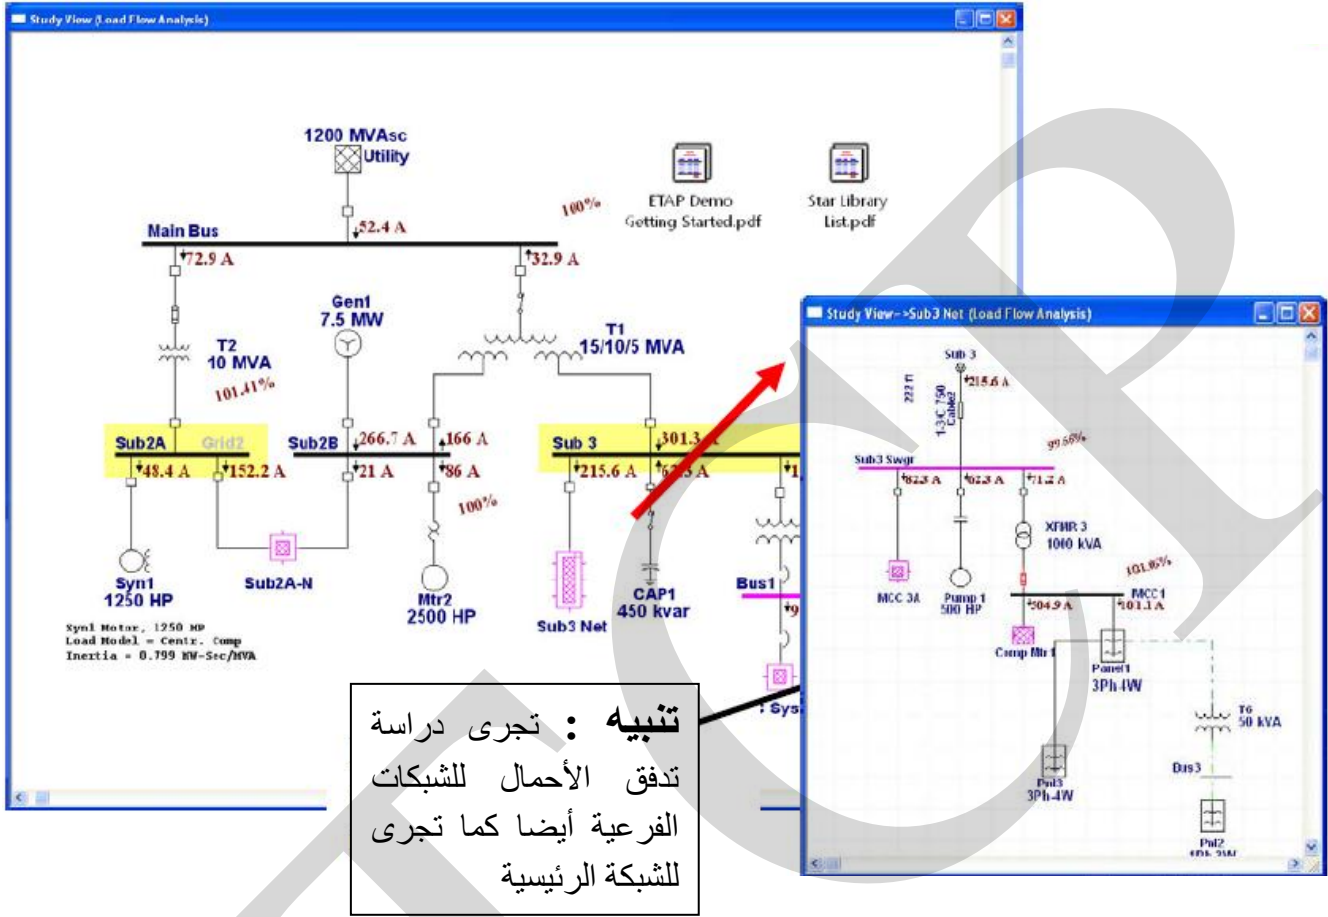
Study View (Load Flow Analysis)

1200 MVAsc
Utility

ETAP Demo Getting Started.pdf

Star Library List.pdf

100%

Main Bus
52.4 A
72.9 A
32.9 A

Gen1
7.5 MW

T1
15/10/5 MVA

T2
10 MVA
101.41%

Sub2A
Grid2
48.4 A
152.2 A

Sub2B
266.7 A
21 A
166 A
86 A
100%

Sub 3
301.3 A
215.6 A

Syn1
1250 HP

Sub2A-N

Mtr2
2500 HP

Sub3 Net

CAP1
450 kvar

Bus1

Syn1 Motor, 1250 HP
Load Model = Centr. Comp
Inertia = 0.799 MW-Sec/MVA

Study View->Sub3 Net (Load Flow Analysis)

Sub 3
215.6 A
222 ft
1-3/C 750 Cable2
99.68%
Sub3 Swgr
823 A
623 A
71.2 A
XFMR 3
1000 kVA
101.06%
MCC 3A
Pump 1
500 HP
504.9 A
101.1 A
MCC1
Comp Mtr1
Panel1
3Ph-4W
T6
50 kVA
Bus3
Pnl3
3Ph-4W
Pnl2

تنبيه : تجرى دراسة تدفق الأحمال للشبكات الفرعية أيضا كما تجرى للشبكة الرئيسية